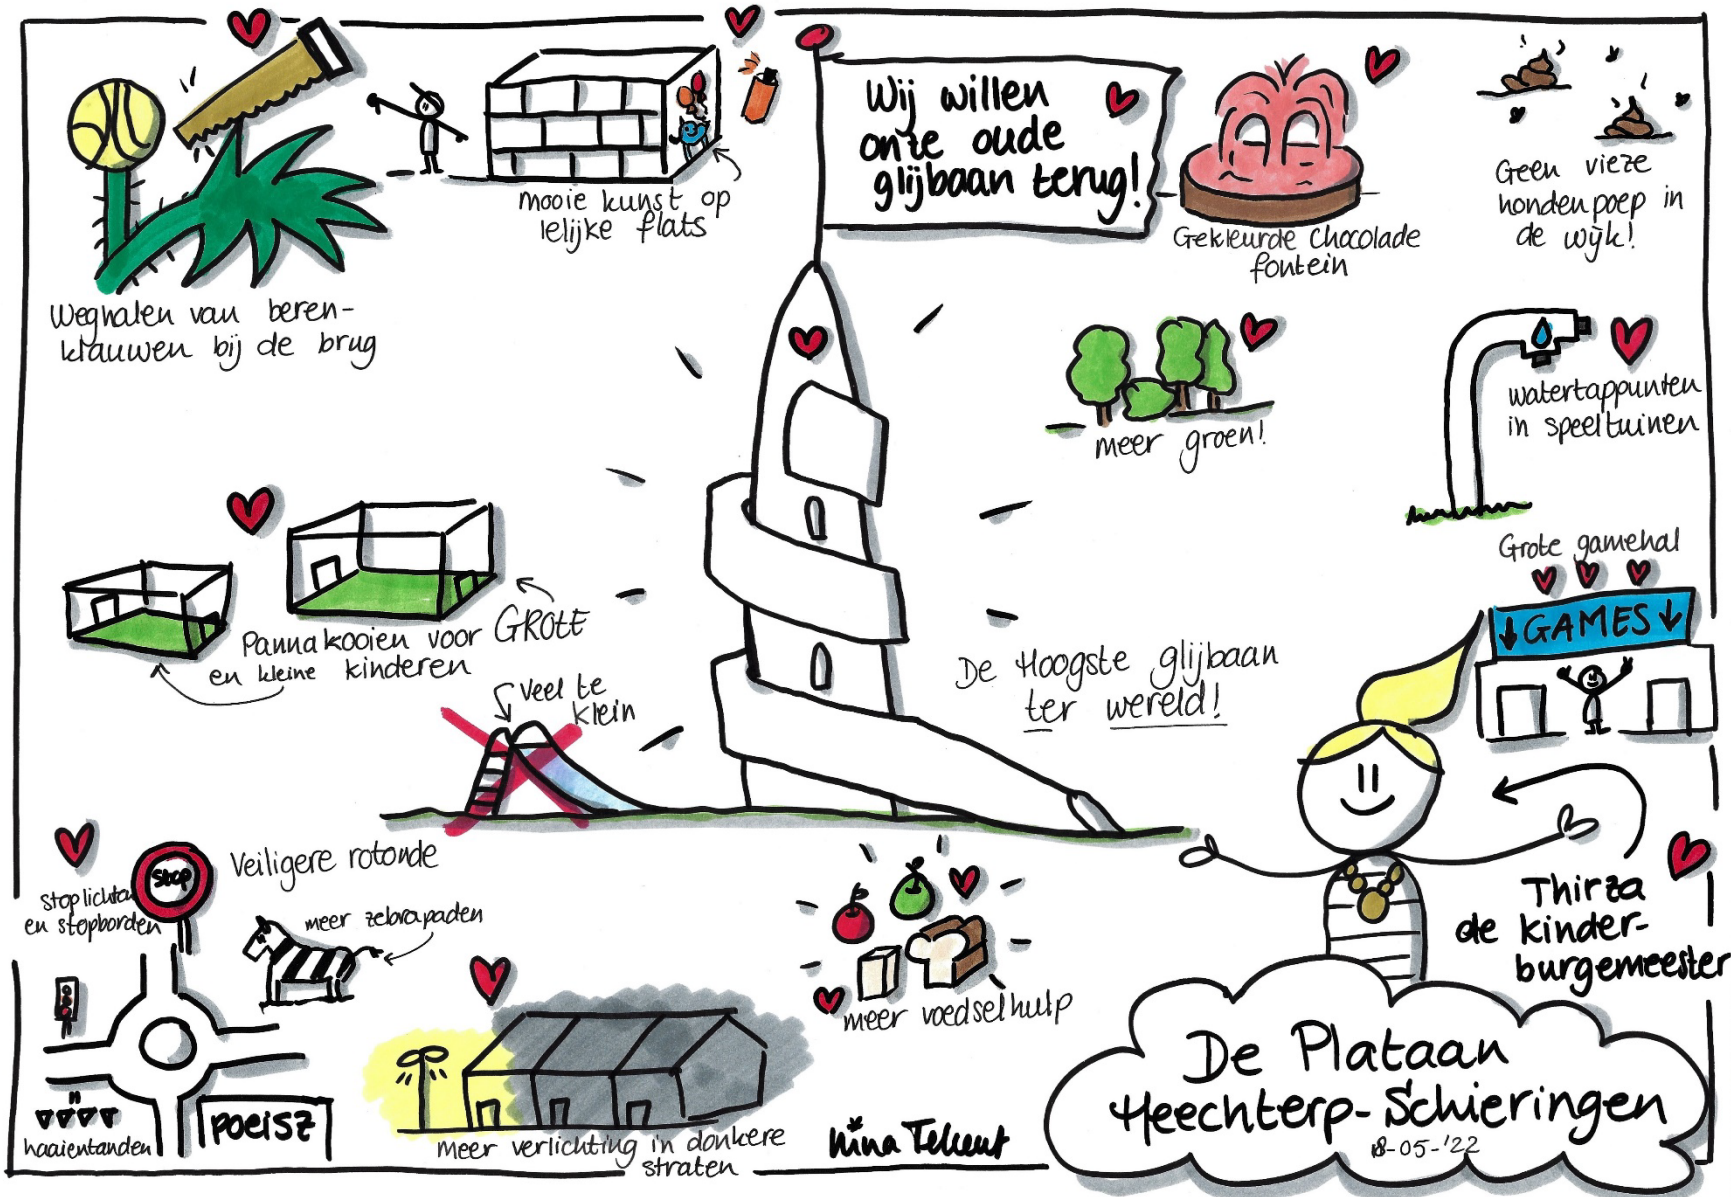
Weghalen van beren-klauwen bij de brug

mooie kunst op lelijke flats

Wij willen onze oude glijbaan terug!

Gekleurde Chocolade fontein

Geen vieze hondenpoep in de wijk!

meer groen!

watertappunten in speeltuinen

Grote gamehal

GAMES

Pannakooien voor GROTE en kleine kinderen

Veel te klein

De Hoogste glijbaan ter wereld!

Veiligere rotonde

Stoplichten en stopborden

STOP

meer zebrapaden

haaientanden

POEISZ

meer verlichting in donkere straten

meer voedselhulp

Nina Tekent

Thirza de kinder-burgemeester

De Plataan Heechterp-Schieringen

18-05-'22